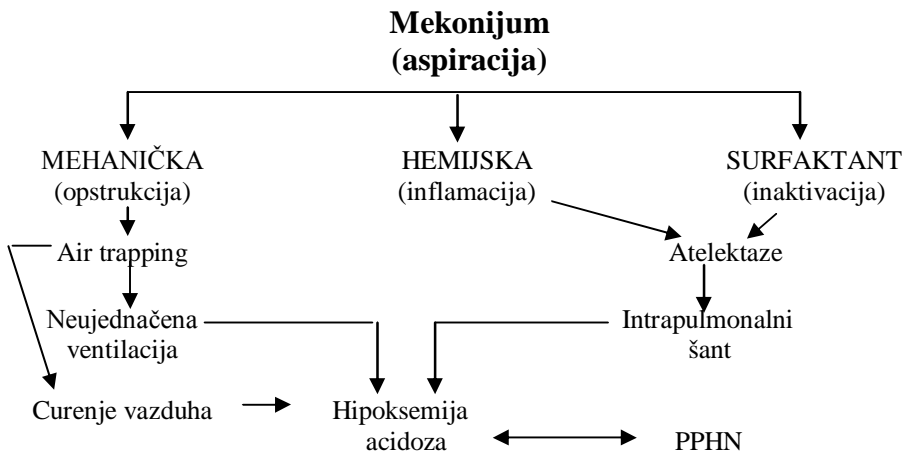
Mekonijum
(aspiracija)

MEHANIČKA
(opstrukcija)

HEMIJSKA
(inflamacija)

SURFAKTANT
(inaktivacija)

Air trapping

Atelektaze

Neujednačena
ventilacija

Intrapulmonalni
šant

Curenje vazduha

Hipoksemija
acidoza

PPHN